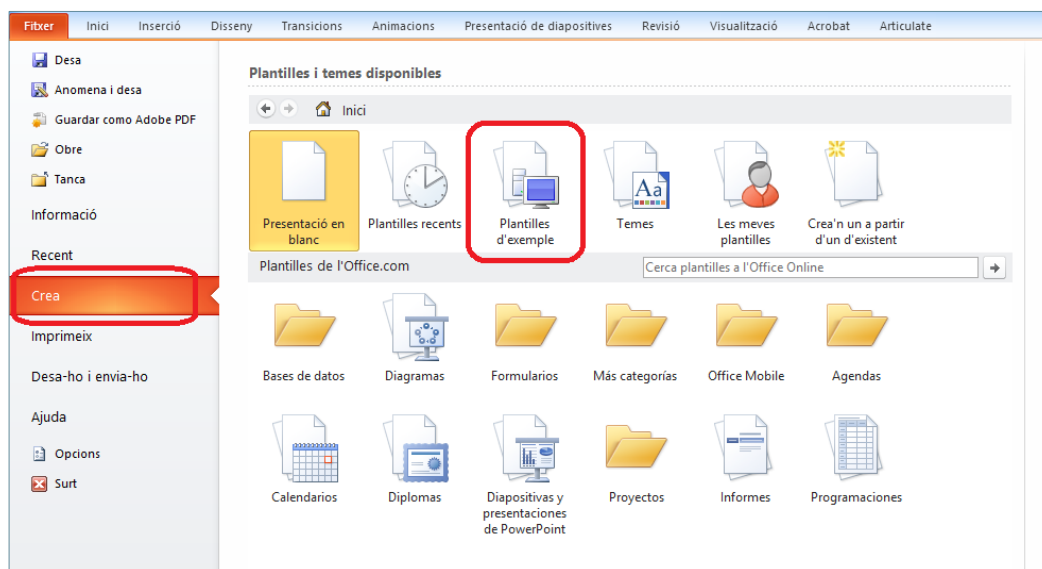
Fitxer | Inici | Inserció | Disseny | Transicions | Animacions | Presentació de diapositives | Revisió | Visualització | Acrobat | Articulate

Desa
Anomena i desa
Guardar como Adobe PDF
Obre
Tanca
Informació
Recent
Crea
Imprimeix
Desa-ho i envia-ho
Ajuda
Opcions
Surt

Plantilles i temes disponibles

Inici

Presentació en blanc
Plantilles recents
Plantilles d'exemple
Temes
Les meves plantilles
Crea'n un a partir d'un d'existent

Plantilles de l'Office.com
Cerca plantilles a l'Office Online

Bases de datos
Diagramas
Formularios
Más categorías
Office Mobile
Agendas
Calendarios
Diplomas
Diapositivas y presentaciones de PowerPoint
Proyectos
Informes
Programaciones